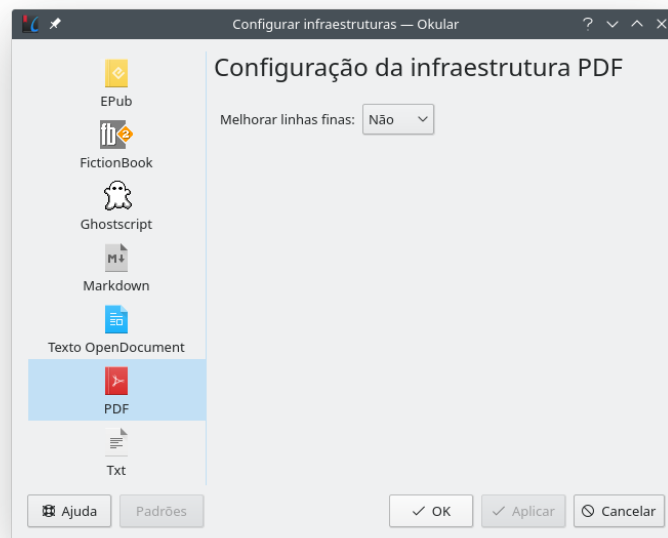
Configurar infraestruturas — Okular

EPub
FictionBook
Ghostscript
Markdown
Texto OpenDocument
PDF
Txt

Configuração da infraestrutura PDF

Melhorar linhas finas: Não

Ajuda
Padrões
OK
Aplicar
Cancelar